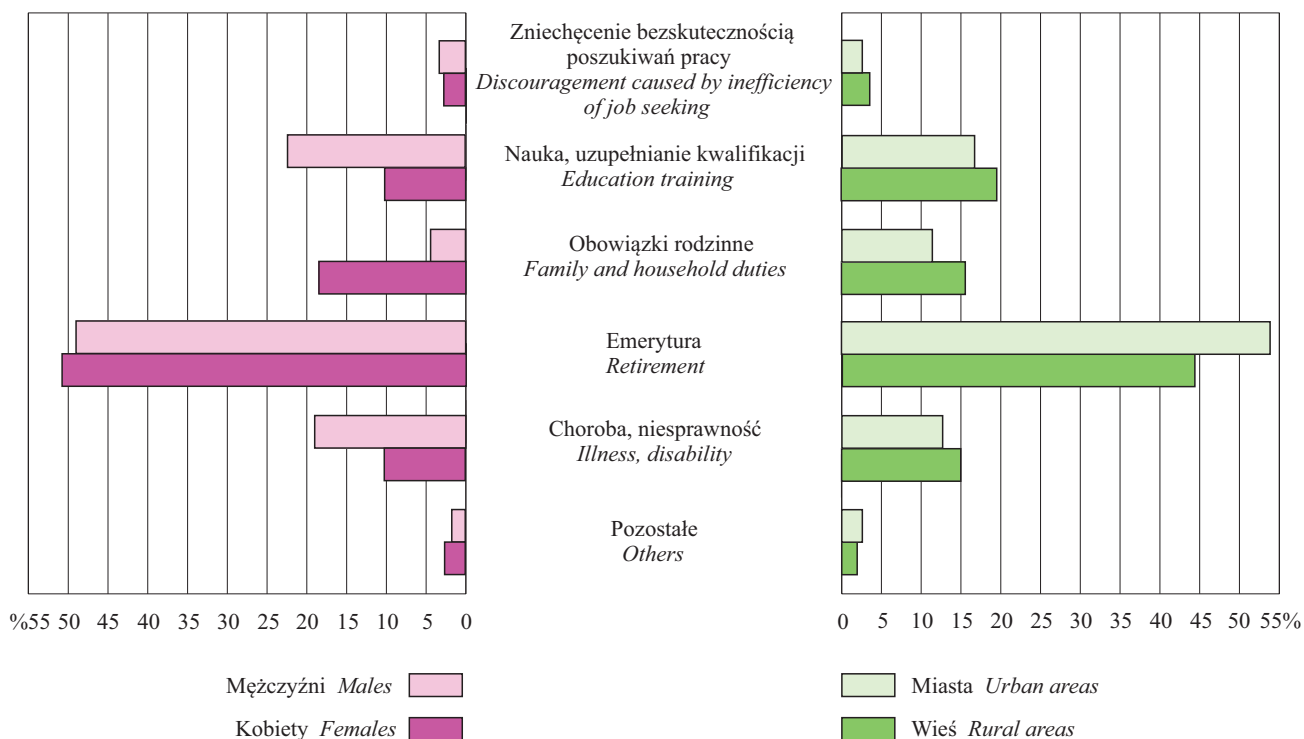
Zniechęcenie bezskutecznością poszukiwań pracy
*Discouragement caused by inefficiency of job seeking*

Nauka, uzupełnianie kwalifikacji
*Education training*

Obowiązki rodzinne
*Family and household duties*

Emerytura
*Retirement*

Choroba, niesprawność
*Illness, disability*

Pozostałe
*Others*

%55 50 45 40 35 30 25 20 15 10 5 0

0 5 10 15 20 25 30 35 40 45 50 55%

Mężczyźni *Males*

Kobiety *Females*

Miasta *Urban areas*

Wieś *Rural areas*